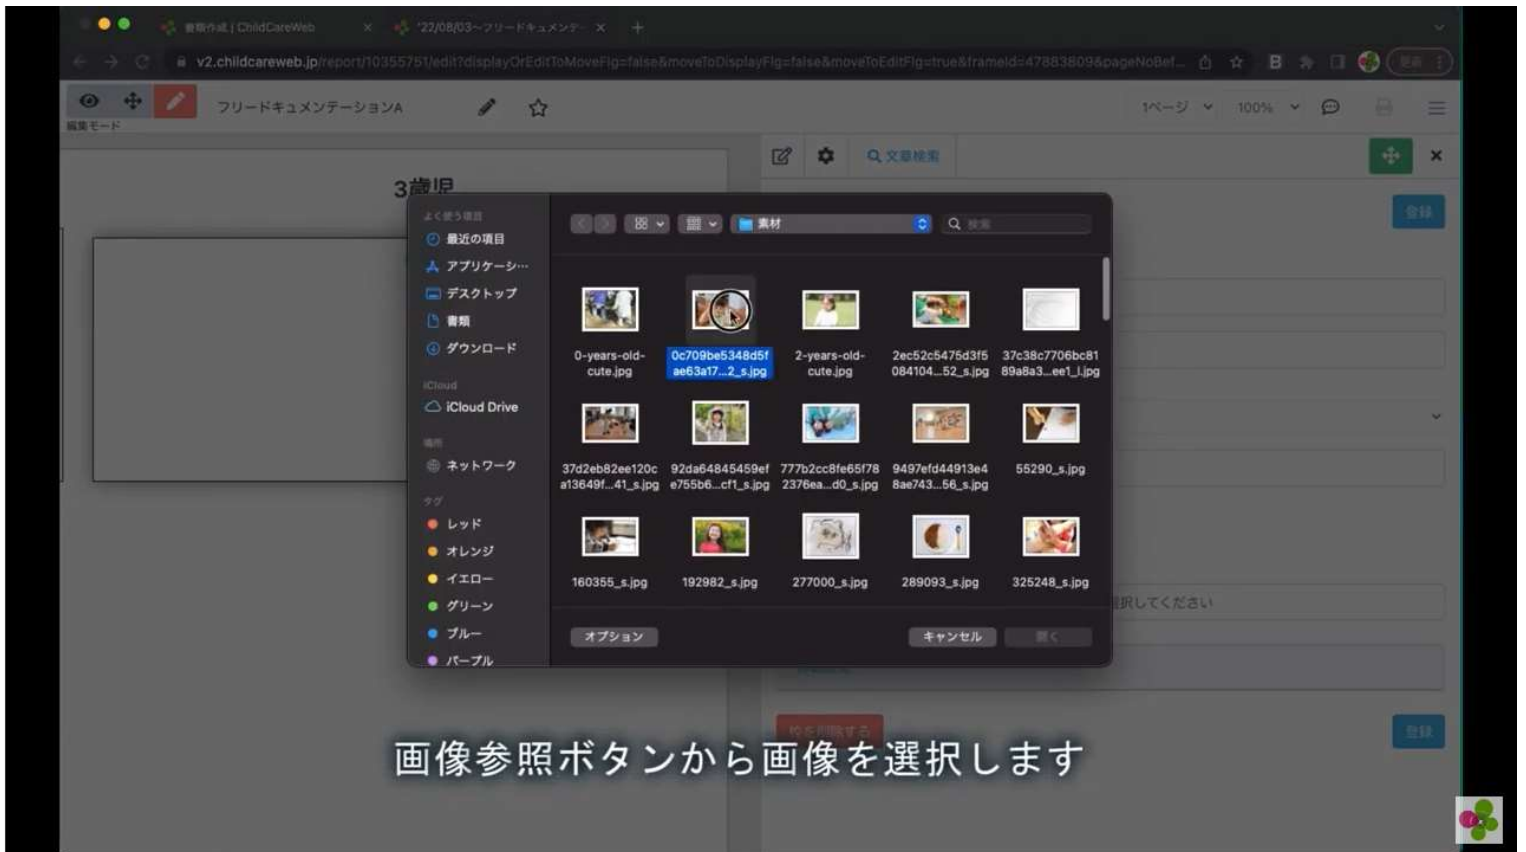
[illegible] | ChildCareWeb
'22/08/03~フリードキュメンテ-

v2.childcareweb.jp/report/10355751/edit?displayOrEditToMoveFlg=false&moveToDisplayFlg=false&moveToEditFlg=true&frameId=47838809&pageNoBef...

編集モード

フリードキュメンテーションA

1ページ
100%

Q 文章検索

登録

3歳児

よく使う項目
最近の項目
アプリケーシ...
デスクトップ
書類
ダウンロード
iCloud
iCloud Drive
場所
ネットワーク
タグ
レッド
オレンジ
イエロー
グリーン
ブルー
パープル

素材
Q 検索

0-years-old-cute.jpg
0c709be5348d5fae63a17...2_s.jpg
2-years-old-cute.jpg
2ec52c5475d3f5084104...52_s.jpg
37c38c7706bc8189a8a3...ee1_l.jpg
37d2eb82ee120ca13649f...41_s.jpg
92da64845459efe755b6...cf1_s.jpg
777b2cc8fe65f782376ea...d0_s.jpg
9497efd44913e48ae743...56_s.jpg
55290_s.jpg
160355_s.jpg
192982_s.jpg
277000_s.jpg
289093_s.jpg
325248_s.jpg

オプション
キャンセル
開く

択してください

登録

画像参照ボタンから画像を選択します